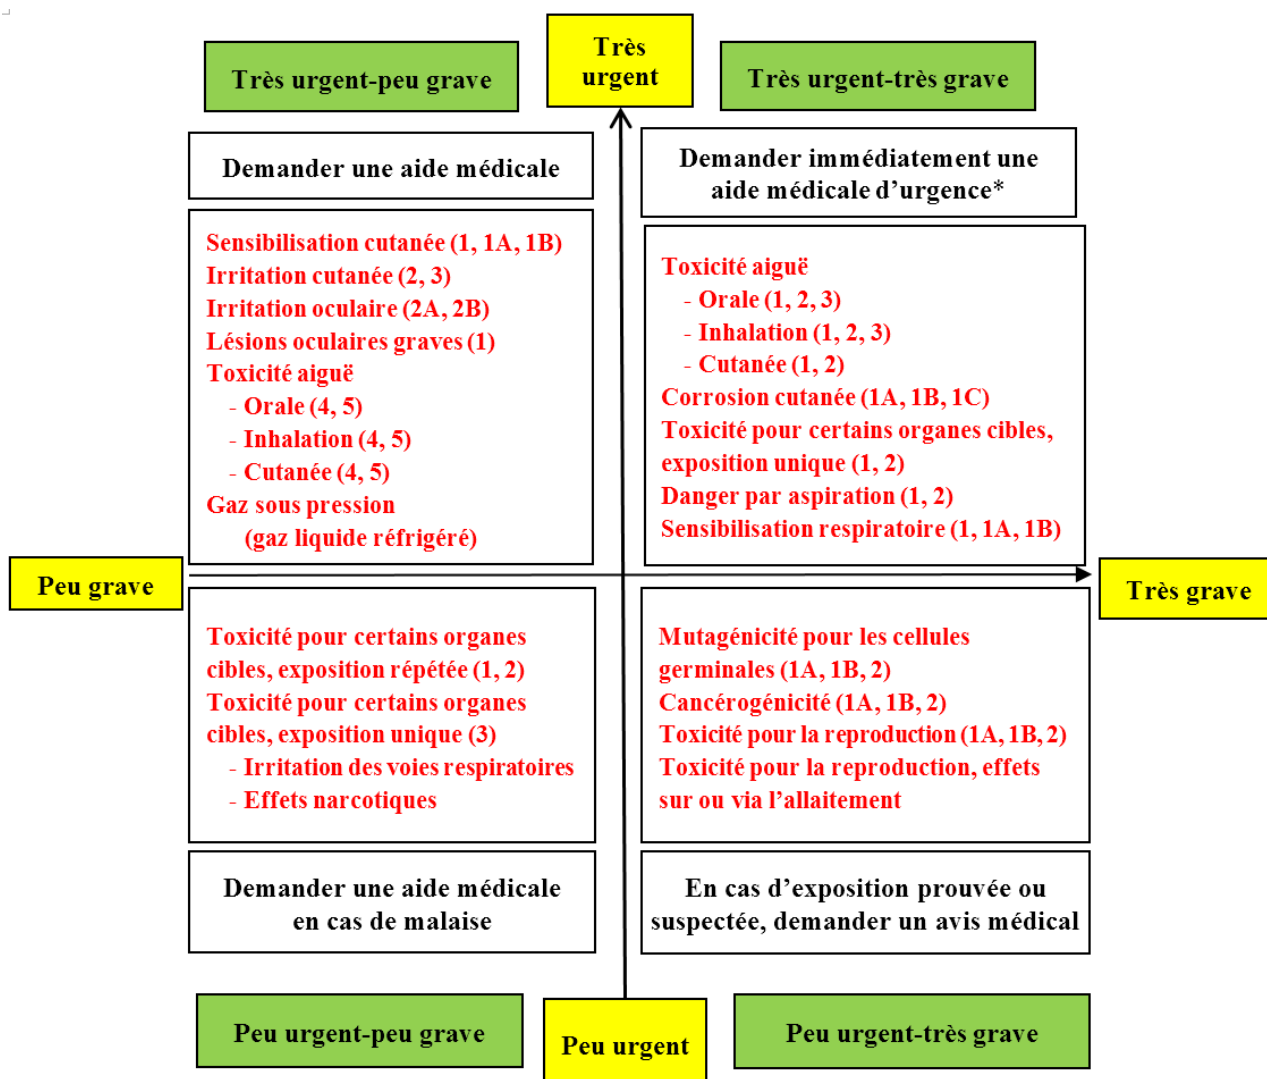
Très urgent-peu grave

Très urgent

Très urgent-très grave

Demander une aide médicale

Demander immédiatement une aide médicale d'urgence*

Sensibilisation cutanée (1, 1A, 1B)
Irritation cutanée (2, 3)
Irritation oculaire (2A, 2B)
Lésions oculaires graves (1)
Toxicité aiguë
- Orale (4, 5)
- Inhalation (4, 5)
- Cutanée (4, 5)
Gaz sous pression
(gaz liquide réfrigéré)

Toxicité aiguë
- Orale (1, 2, 3)
- Inhalation (1, 2, 3)
- Cutanée (1, 2)
Corrosion cutanée (1A, 1B, 1C)
Toxicité pour certains organes cibles, exposition unique (1, 2)
Danger par aspiration (1, 2)
Sensibilisation respiratoire (1, 1A, 1B)

Peu grave

Très grave

Toxicité pour certains organes cibles, exposition répétée (1, 2)
Toxicité pour certains organes cibles, exposition unique (3)
- Irritation des voies respiratoires
- Effets narcotiques

Mutagénicité pour les cellules germinales (1A, 1B, 2)
Cancérogénicité (1A, 1B, 2)
Toxicité pour la reproduction (1A, 1B, 2)
Toxicité pour la reproduction, effets sur ou via l'allaitement

Demander une aide médicale en cas de malaise

En cas d'exposition prouvée ou suspectée, demander un avis médical

Peu urgent-peu grave

Peu urgent

Peu urgent-très grave